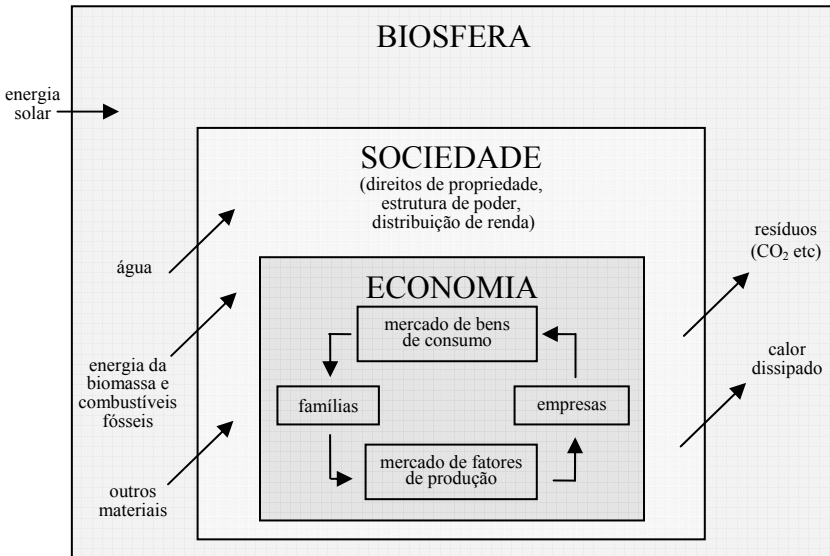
BIOSFERA

energia solar

SOCIEDADE
(direitos de propriedade, estrutura de poder, distribuição de renda)

água

resíduos ($CO_2$ etc)

ECONOMIA

mercado de bens de consumo

energia da biomassa e combustíveis fósseis

calor dissipado

famílias

empresas

mercado de fatores de produção

outros materiais